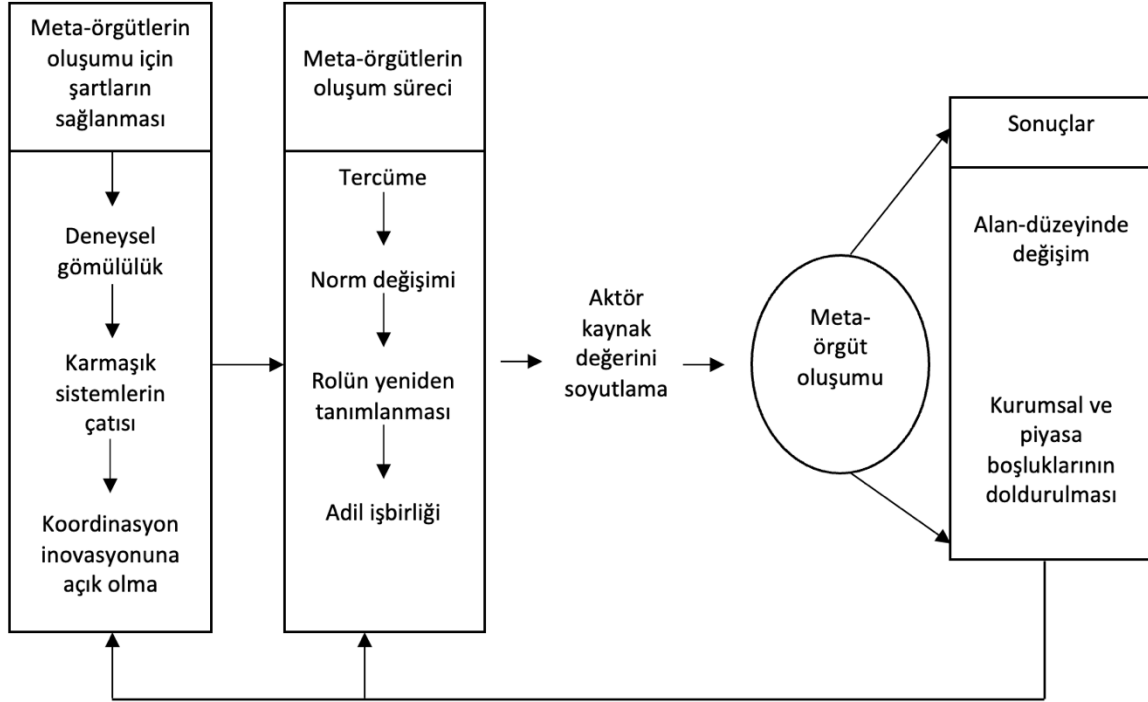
Meta-örgütlerin oluşumu için şartların sağlanması

Deneysel gömülülük

Karmaşık sistemlerin çatısı

Koordinasyon inovasyonuna açık olma

Meta-örgütlerin oluşum süreci

Tercüme

Norm değişimi

Rolün yeniden tanımlanması

Adil işbirliği

Aktör kaynak değerini soyutlama

Meta-örgüt oluşumu

Sonuçlar

Alan-düzeyinde değişim

Kurumsal ve piyasa boşluklarının doldurulması